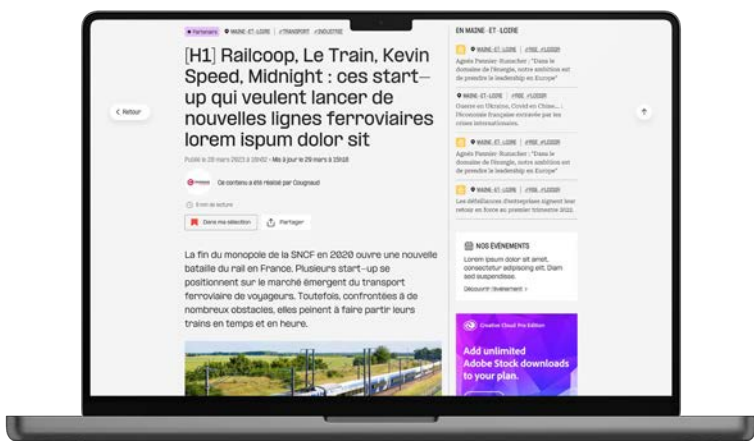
● Partenaire ● MAINE-ET-LOIRE #TRANSPORT #INDUSTRIE

[H1] Railcoop, Le Train, Kevin Speed, Midnight : ces start-up qui veulent lancer de nouvelles lignes ferroviaires lorem ispum dolor sit

Publié le 28 mars 2023 à 10h02 · Mis à jour le 29 mars à 15h18

Ce contenu a été réalisé par Cougnaud

5 min de lecture

Dans ma sélection

Partager

< Retour

La fin du monopole de la SNCF en 2020 ouvre une nouvelle bataille du rail en France. Plusieurs start-up se positionnent sur le marché émergent du transport ferroviaire de voyageurs. Toutefois, confrontées à de nombreux obstacles, elles peinent à faire partir leurs trains en temps et en heure.

EN MAINE-ET-LOIRE

● MAINE-ET-LOIRE | #FEE #LOISIR
Agnès Pannier-Runacher : "Dans le domaine de l'énergie, notre ambition est de prendre le leadership en Europe"

● MAINE-ET-LOIRE | #FEE #LOISIR
Guerre en Ukraine, Covid en Chine... l'économie française entravée par les crises internationales.

● MAINE-ET-LOIRE | #FEE #LOISIR
Agnès Pannier-Runacher : "Dans le domaine de l'énergie, notre ambition est de prendre le leadership en Europe"

● MAINE-ET-LOIRE | #FEE #LOISIR
Les défaillances d'entreprises signent leur retour en force au premier trimestre 2022.

NOS ÉVÉNEMENTS
Lorem ipsum dolor sit amet, consectetur adipiscing elit. Diam sed suspendisse.
Découvrir l'événement >

Creative Cloud Pro Edition
Add unlimited Adobe Stock downloads to your plan.